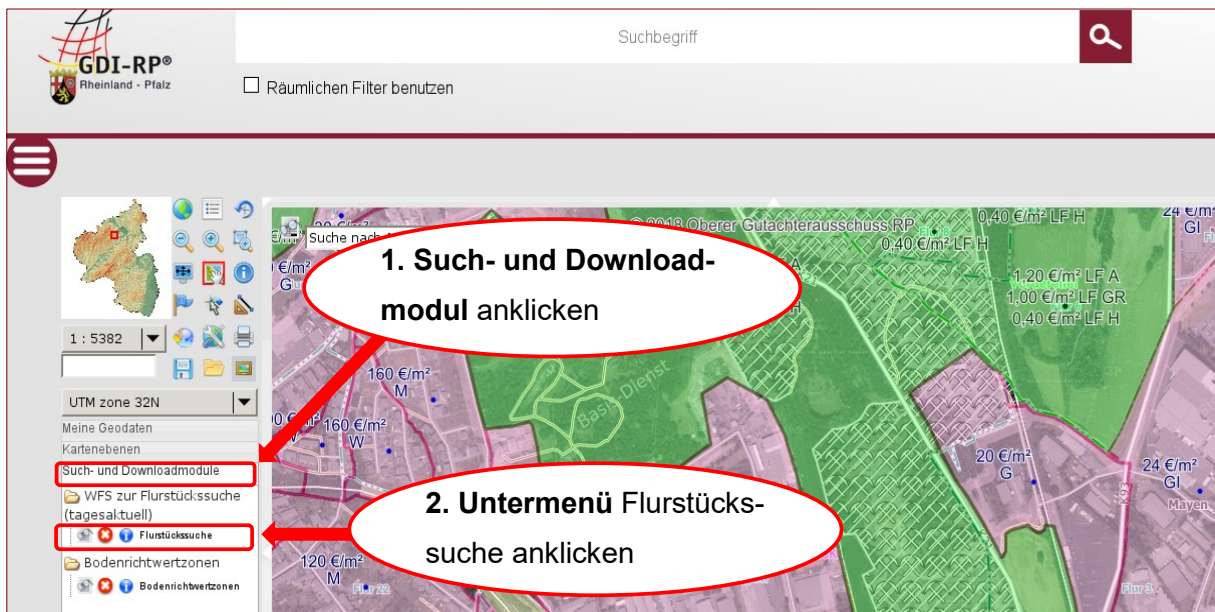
GDI-RP®
Rheinland - Pfalz

Suchbegriff

Räumlichen Filter benutzen

1 : 5382

UTM zone 32N

Meine Geodaten
Kartenebenen
Such- und Downloadmodule
WFS zur Flurstückssuche (tagesaktuell)
Flurstückssuche
Bodenrichtwertzonen
Bodenrichtwertzonen

Suche nach

© 2018 Oberer Gutachterausschuss RP

0,40 €/m² LF H
0,40 €/m² LF H
24 €/m² GI
1,20 €/m² LF A
1,00 €/m² LF GR
0,40 €/m² LF H

1. Such- und Downloadmodul anklicken

160 €/m² M
160 €/m² W
20 €/m² G
24 €/m² GI
Mayen

2. Untermenü Flurstückssuche anklicken

120 €/m² M
Flur 22
Flur 3